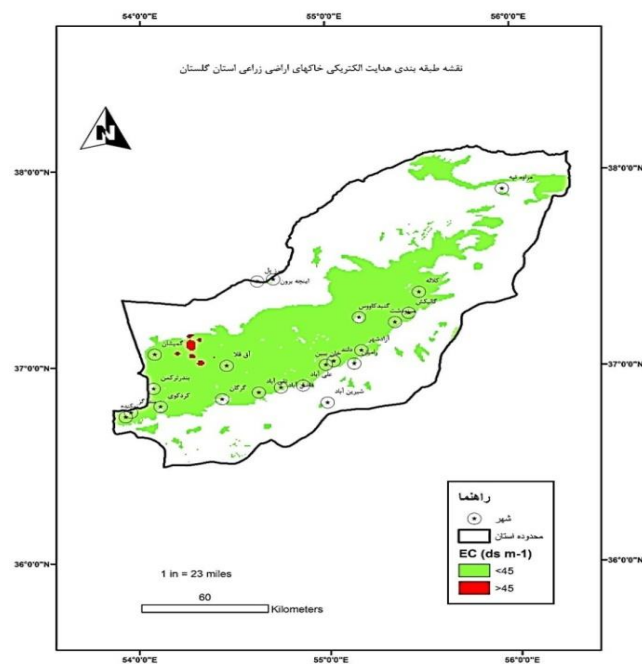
54°0'0"E 55°0'0"E 56°0'0"E

نقشه طبقه بندی هدایت الکتریکی خاکهای اراضی زراعی استان گلستان

N

38°0'0"N 38°0'0"N

37°0'0"N 37°0'0"N

36°0'0"N 36°0'0"N

مراوه تپه

اینچه برون

گنبدکاووس

کلاله

گالیکش

مینودشت

آزادشهر

رامیان

گمیشان

آق قلا

بندرترکمن

کردکوی

گرگان

علی آباد

فاضل آباد

شیرین آباد

بندرگز

راهنما

شهر

محدوده استان

EC (ds m-1)

<45

>45

1 in = 23 miles

60

Kilometers

54°0'0"E 55°0'0"E 56°0'0"E